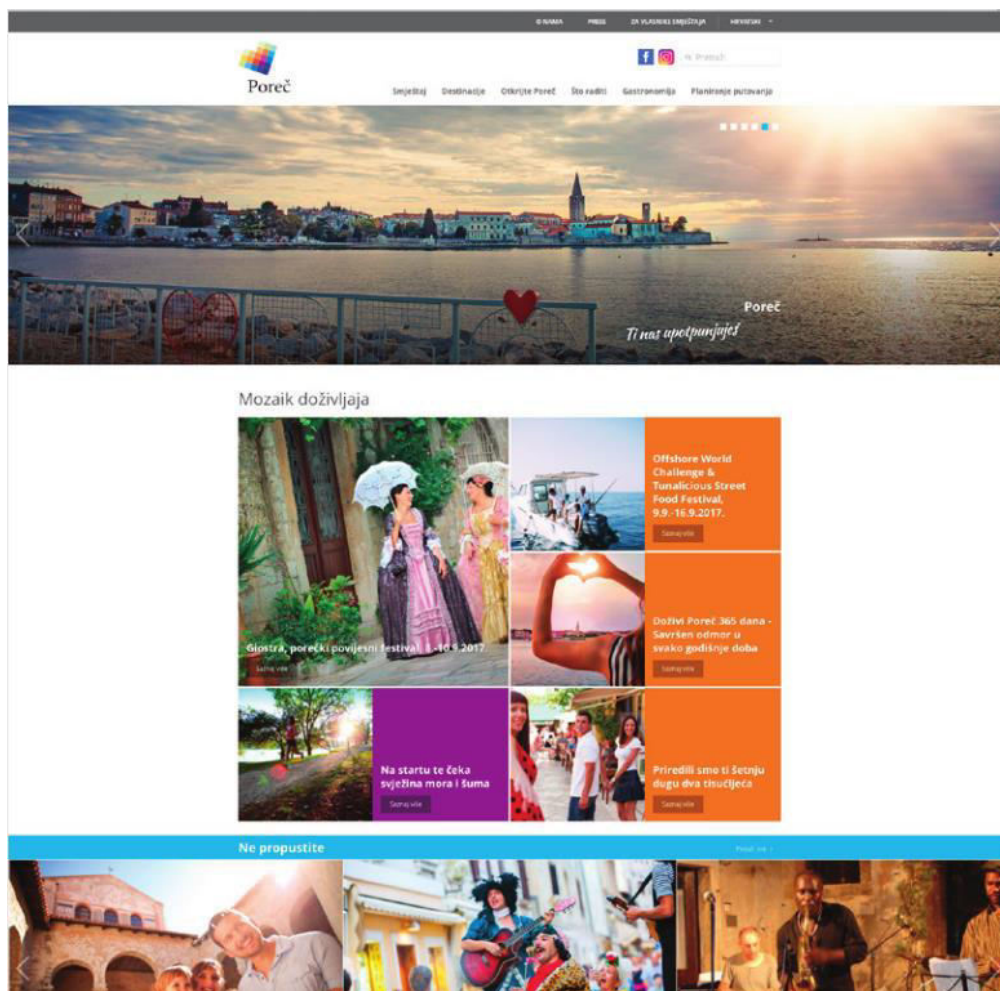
O NAMA PRESS ZA VLASNIKE SMJEŠTAJA HRVATSKI

Poreč

Pretraži

Smještaj Destinacije Otkrijte Poreč Što raditi Gastronomija Planiranje putovanja

Poreč

Ti nas upotpunjuješ

Mozaik doživljaja

Giostra, porečki povijesni festival, 8.-10.9.2017.

Saznaj više

Offshore World Challenge & Tunalicious Street Food Festival, 9.9.-16.9.2017.

Saznaj više

Doživi Poreč 365 dana - Savršen odmor u svako godišnje doba

Saznaj više

Na startu te čeka svježina mora i šuma

Saznaj više

Priredili smo ti šetnju dugu dva tisućljeća

Saznaj više

Ne propustite

Prikaži sve